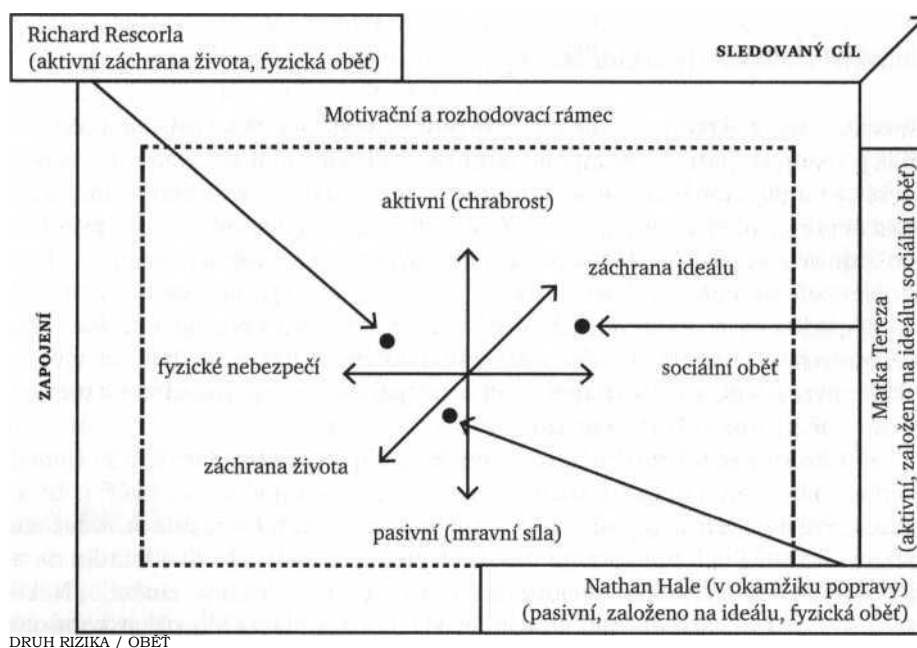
Richard Rescorla
(aktivní záchrana života, fyzická oběť)

SLEDOVANÝ CÍL

Motivační a rozhodovací rámec

aktivní (chrabrost)

záchrana ideálu

ZAPOJENÍ

fyzické nebezpečí

sociální oběť

záchrana života

pasivní (mravní síla)

Matka Tereza
(aktivní, založeno na ideálu, sociální oběť)

Nathan Hale (v okamžiku popravy)
(pasivní, založeno na ideálu, fyzická oběť)

DRUH RIZIKA / OBĚŤ